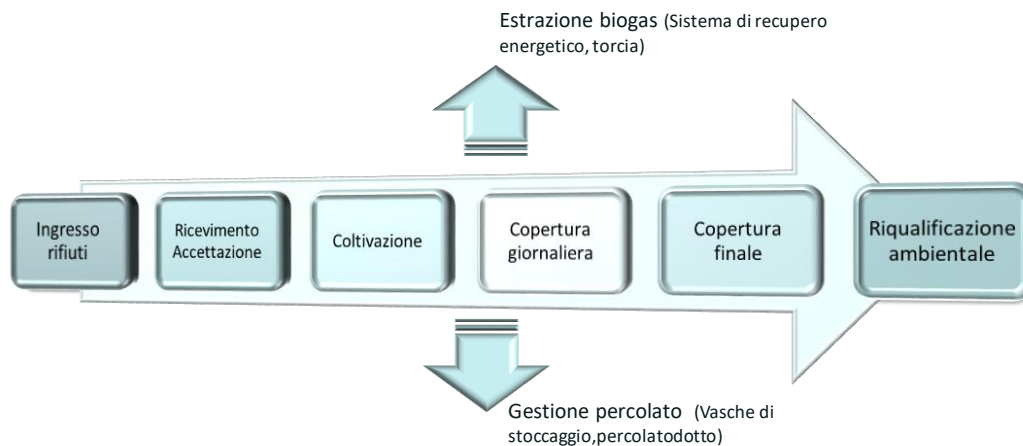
Estrazione biogas (Sistema di recupero energetico, torcia)

Ingresso rifiuti

Ricevimento Accettazione

Coltivazione

Copertura giornaliera

Copertura finale

Riqualificazione ambientale

Gestione percolato (Vasche di stoccaggio,percolatodotto)